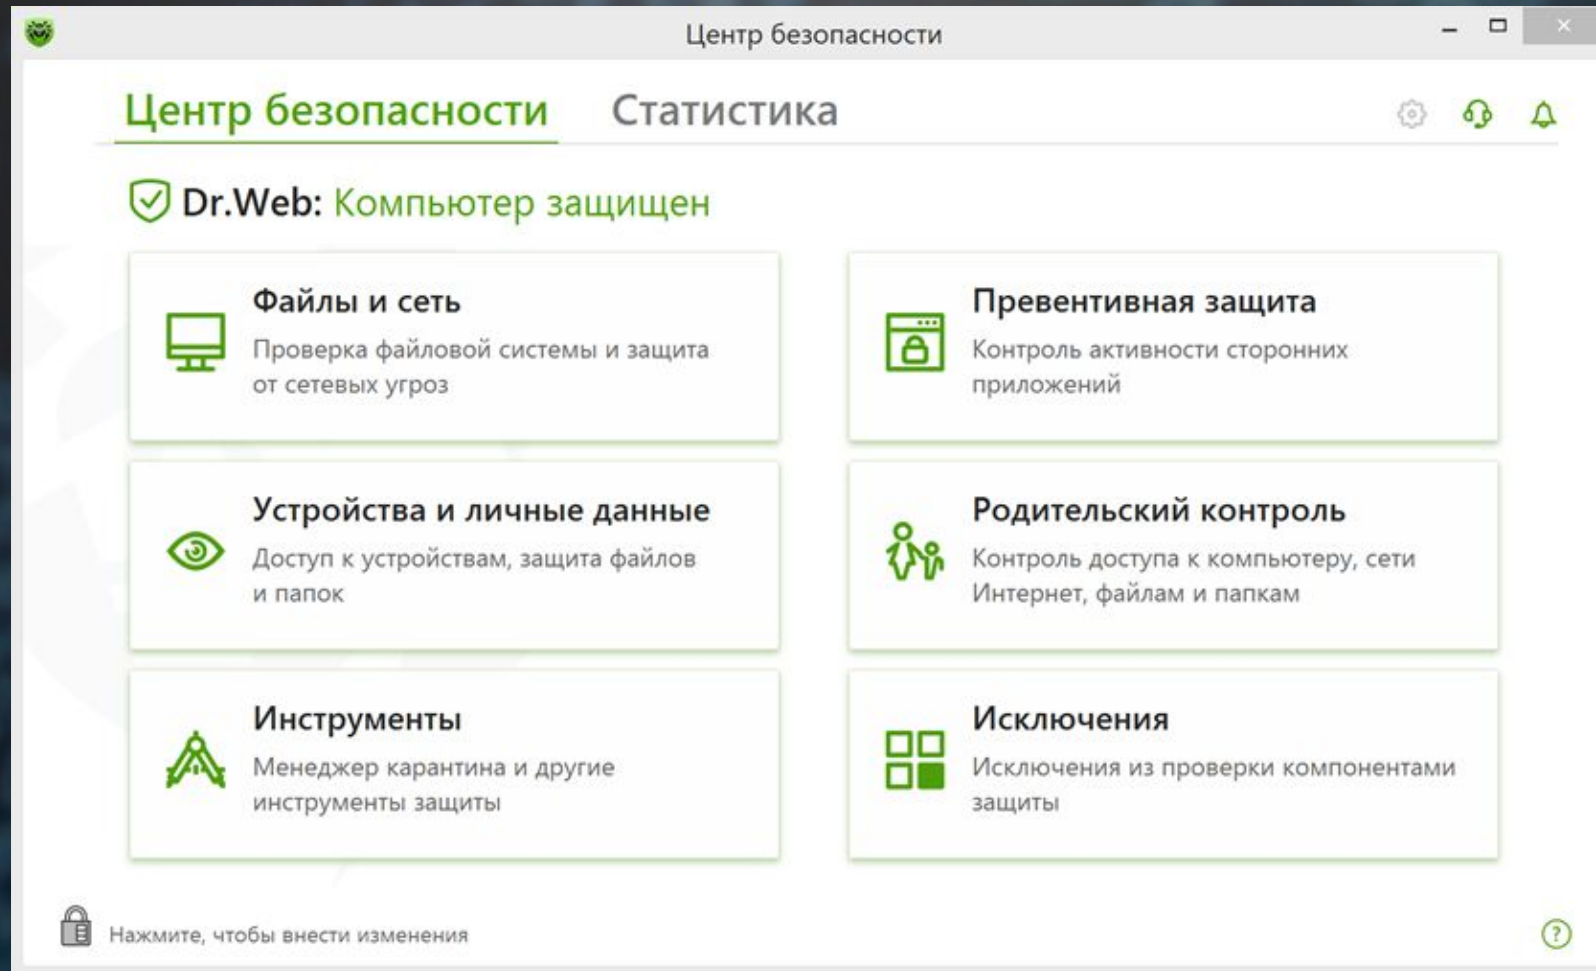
Центр безопасности

Центр безопасности Статистика

Dr.Web: Компьютер защищен

Файлы и сеть
Проверка файловой системы и защита от сетевых угроз

Превентивная защита
Контроль активности сторонних приложений

Устройства и личные данные
Доступ к устройствам, защита файлов и папок

Родительский контроль
Контроль доступа к компьютеру, сети Интернет, файлам и папкам

Инструменты
Менеджер карантина и другие инструменты защиты

Исключения
Исключения из проверки компонентами защиты

Нажмите, чтобы внести изменения